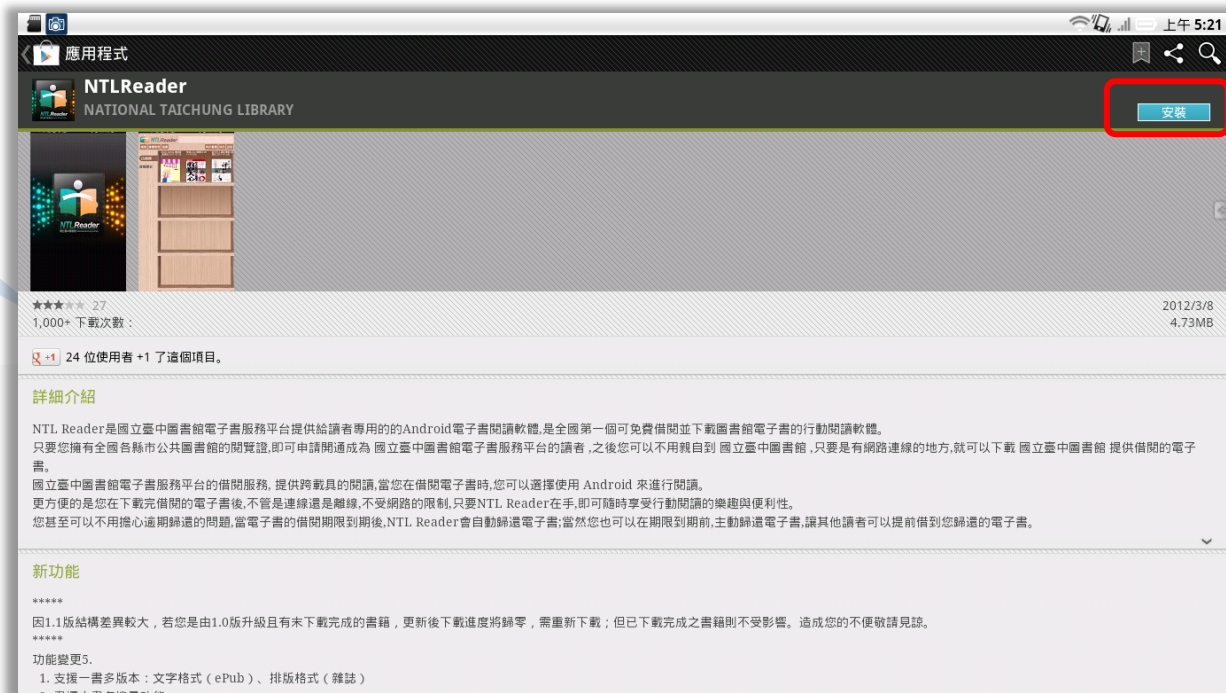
上午 5:21

應用程式

NTLReader
NATIONAL TAICHUNG LIBRARY

安裝

NTL Reader

★★★★★ 27
1,000+ 下載次數：

2012/3/8
4.73MB

+1 24 位使用者 +1 了這個項目。

詳細介紹

NTL Reader是國立臺中圖書館電子書服務平台提供給讀者專用的的Android電子書閱讀軟體,是全國第一個可免費借閱並下載圖書館電子書的行動閱讀軟體。
只要您擁有全國各縣市公共圖書館的閱覽證,即可申請開通成為 國立臺中圖書館電子書服務平台的讀者 ,之後您可以不用親自到 國立臺中圖書館 ,只要是有網路連線的地方,就可以下載 國立臺中圖書館 提供借閱的電子書。
國立臺中圖書館電子書服務平台的借閱服務, 提供跨載具的閱讀,當您在借閱電子書時,您可以選擇使用 Android 來進行閱讀。
更方便的是您在下載完借閱的電子書後,不管是連線還是離線,不受網路的限制,只要NTL Reader在手,即可隨時享受行動閱讀的樂趣與便利性。
您甚至可以不用擔心逾期歸還的問題,當電子書的借閱期限到期後,NTL Reader會自動歸還電子書;當然您也可以在期限到期前,主動歸還電子書,讓其他讀者可以提前借到您歸還的電子書。

新功能

*****
因1.1版結構差異較大，若您是由1.0版升級且有未下載完成的書籍，更新後下載進度將歸零，需重新下載；但已下載完成之書籍則不受影響。造成您的不便敬請見諒。
*****
功能變更5.
1. 支援一書多版本：文字格式（ePub）、排版格式（雜誌）
2. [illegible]